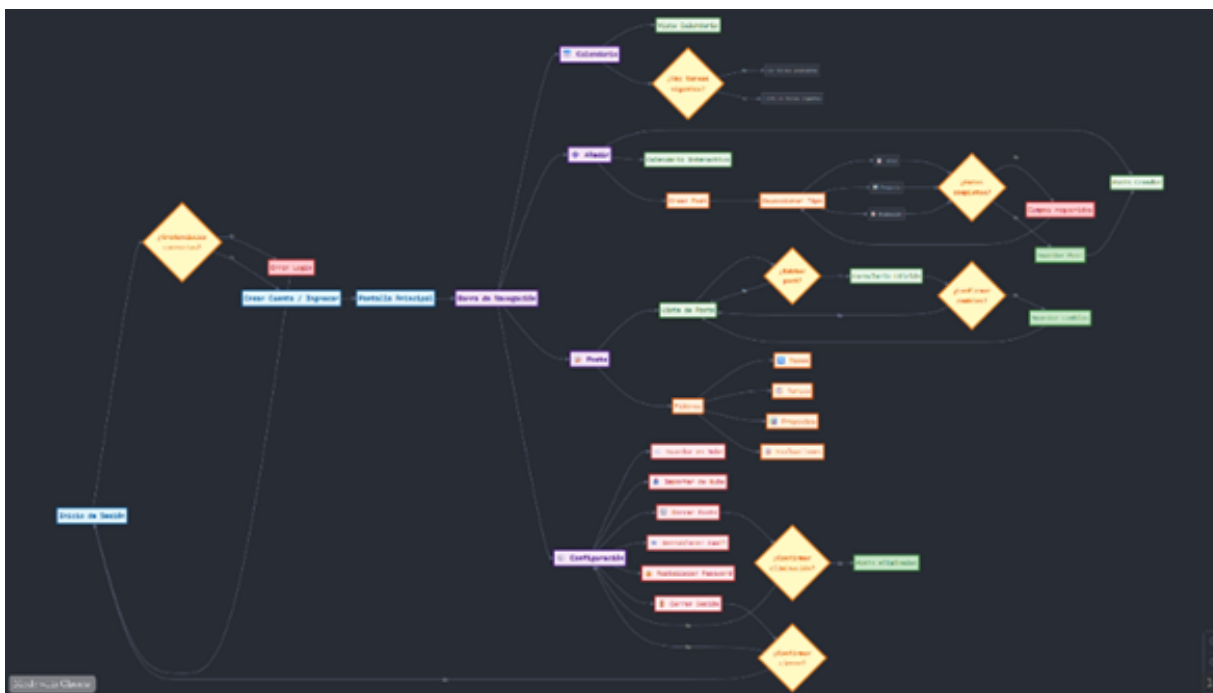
Inicio de Sesión

¿Credenciales correctas?

Error Login

Crear Cuenta / Ingresar

Pantalla Principal

Barra de Navegación

Calendario

Vista Calendario

¿Hay tareas vigentes?

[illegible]

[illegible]

Añadir

Calendario Interactivo

Crear Post

Seleccionar Tipo

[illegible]

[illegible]

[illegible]

¿Datos completos?

Campos Requeridos

Post Creado

Mostrar Post

Posts

Lista de Posts

¿Editar post?

Formulario Edición

¿Confirmar cambios?

Mostrar Cambios

Filtros

Tareas

Tareas

Proyectos

Evaluaciones

Configuración

Cambiar el Tema

Reportar un Error

Borrar Datos

Actualizar Email

Restablecer Password

Cerrar Sesión

¿Confirmar eliminación?

Datos Eliminados

¿Confirmar cierre?

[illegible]